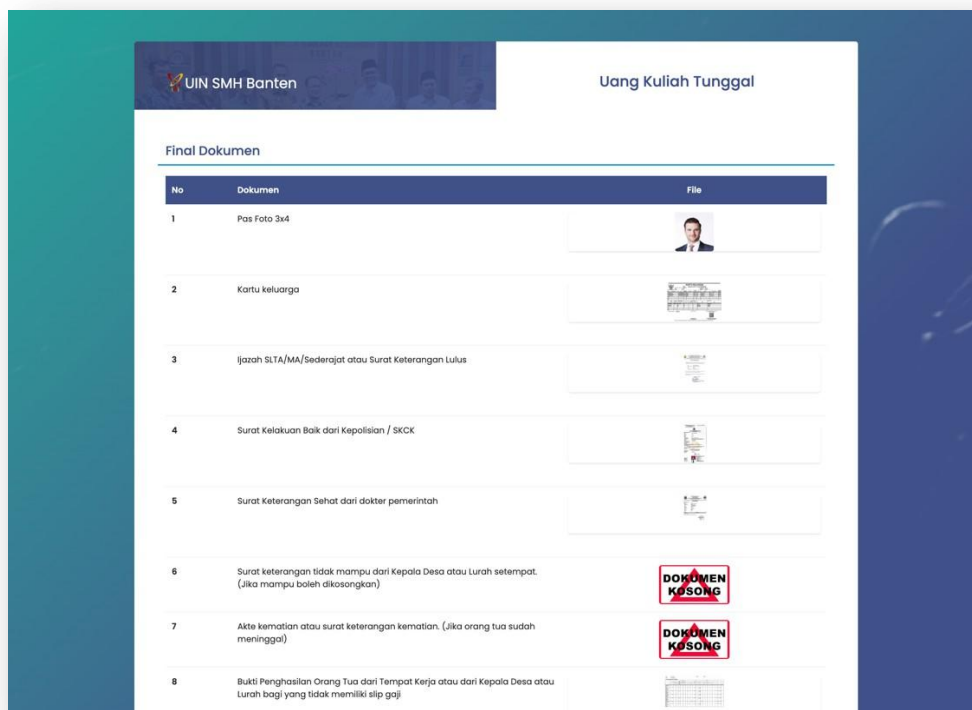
UIN SMH Banten

Uang Kuliah Tunggal

Final Dokumen

| No | Dokumen | File |
|---|---|---|
| 1 | Pas Foto 3x4 | |
| 2 | Kartu keluarga | |
| 3 | Ijazah SLTA/MA/Sederajat atau Surat Keterangan Lulus | |
| 4 | Surat Kelakuan Baik dari Kepolisian / SKCK | |
| 5 | Surat Keterangan Sehat dari dokter pemerintah | |
| 6 | Surat keterangan tidak mampu dari Kepala Desa atau Lurah setempat. (Jika mampu boleh dikosongkan) | DOKUMEN KOSONG |
| 7 | Akte kematian atau surat keterangan kematian. (Jika orang tua sudah meninggal) | DOKUMEN KOSONG |
| 8 | Bukti Penghasilan Orang Tua dari Tempat Kerja atau dari Kepala Desa atau Lurah bagi yang tidak memiliki slip gaji | |